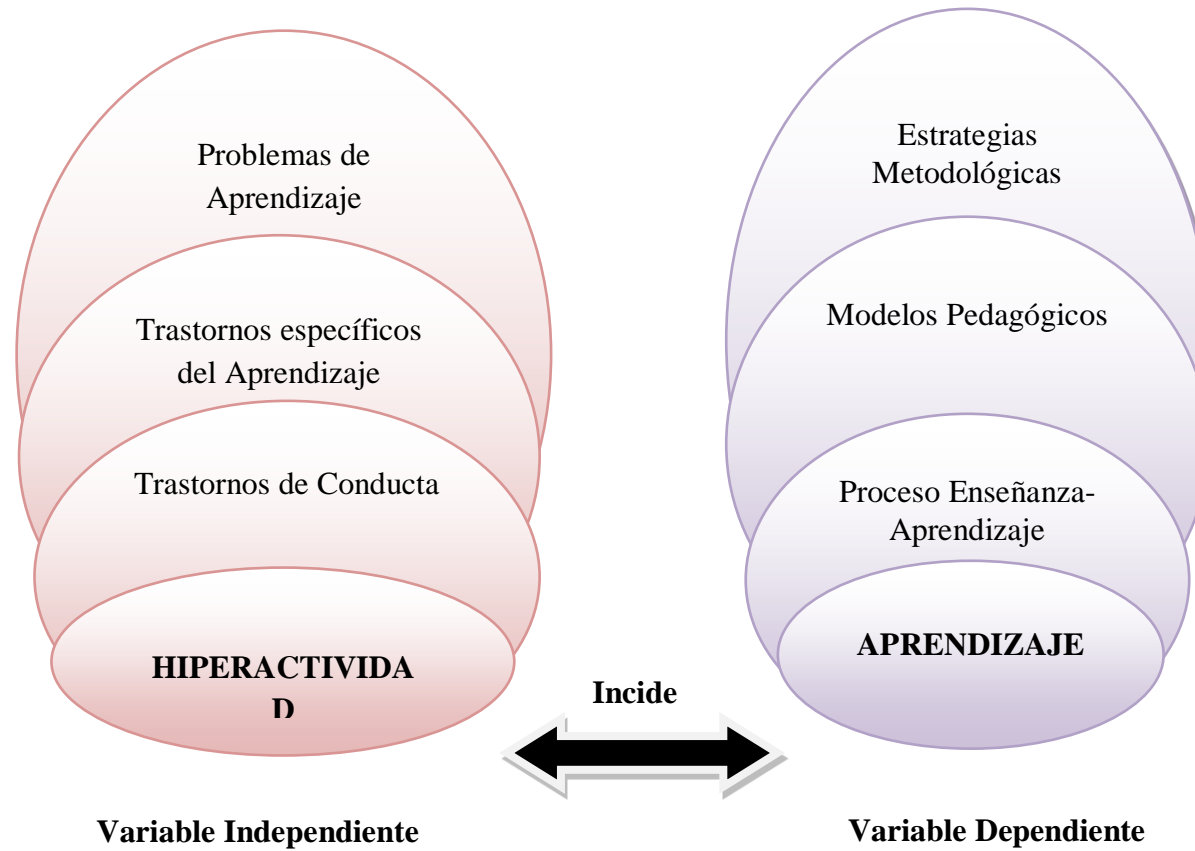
Problemas de Aprendizaje

Trastornos específicos del Aprendizaje

Trastornos de Conducta

HIPERACTIVIDA
D

Estrategias Metodológicas

Modelos Pedagógicos

Proceso Enseñanza-Aprendizaje

APRENDIZAJE

Incide

Variable Independiente

Variable Dependiente